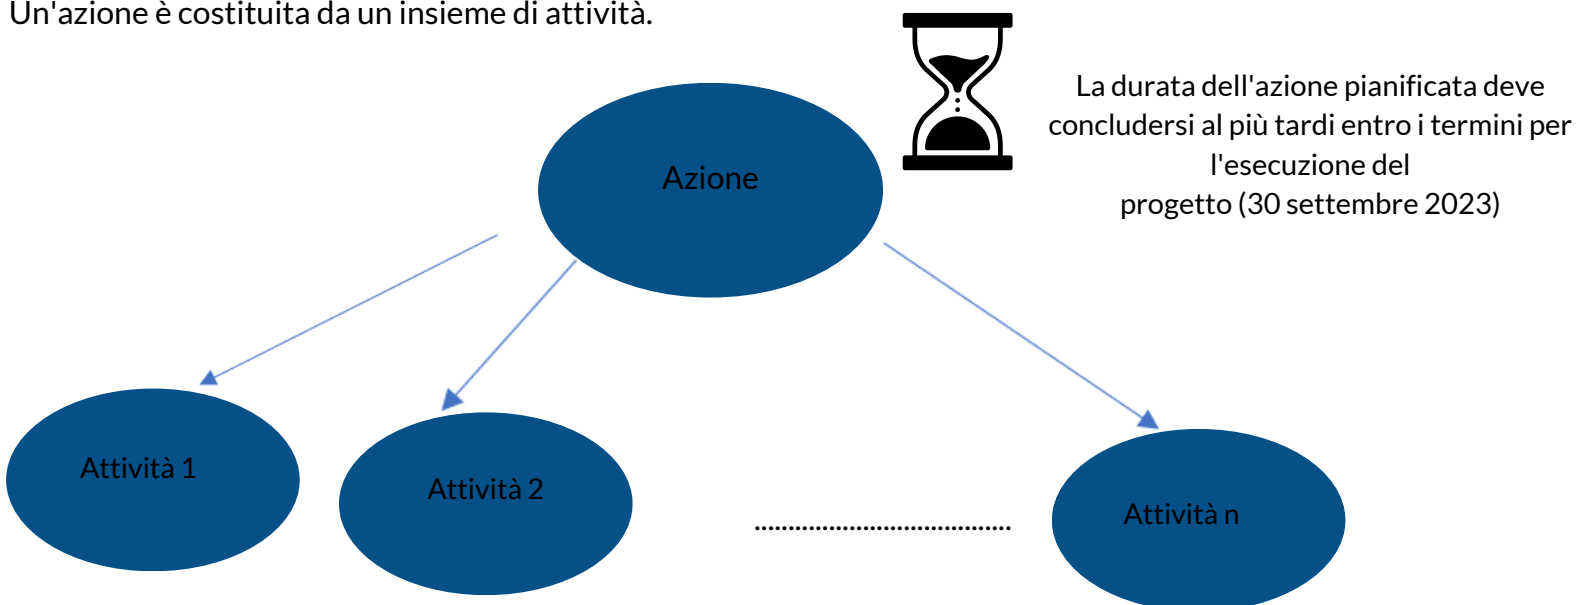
Un'azione è costituita da un insieme di attività.

La durata dell'azione pianificata deve concludersi al più tardi entro i termini per l'esecuzione del progetto (30 settembre 2023)

Azione

Attività 1

Attività 2

....................................

Attività n